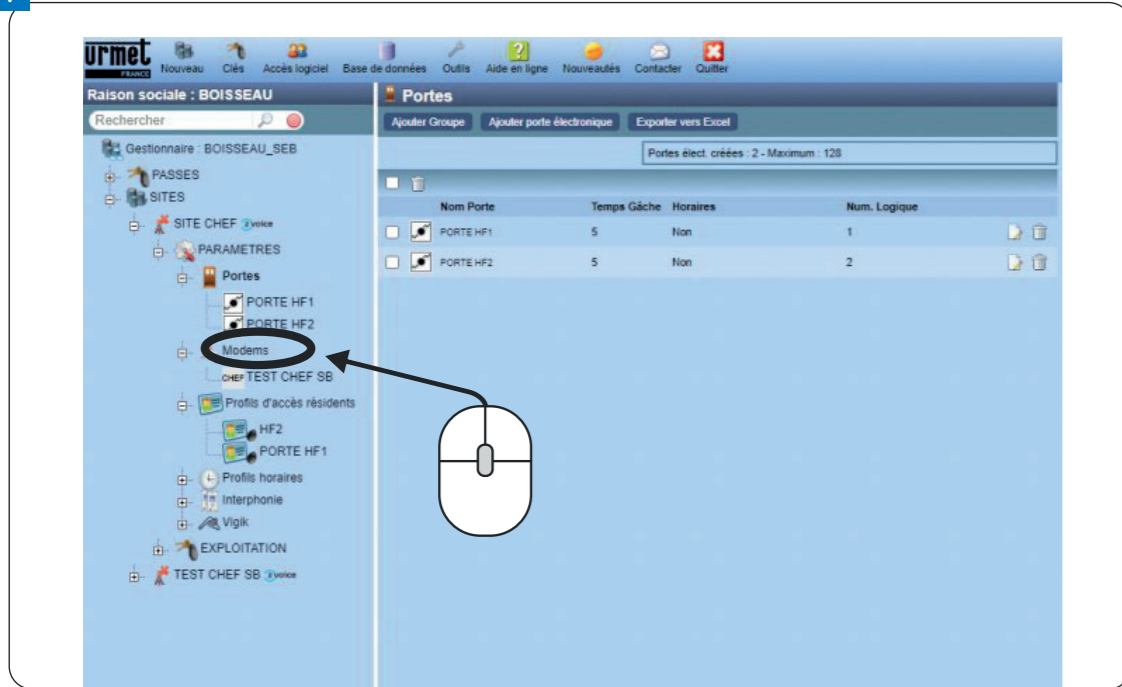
urmet FRANCE

Nouveau Clés Accès logiciel Base de données Outils Aide en ligne Nouveautés Contacter Quitter

Raison sociale : BOISSEAU

Rechercher

Gestionnaire : BOISSEAU_SEB
PASSES
SITES
SITE CHEF 2voice
PARAMETRES
Portes
PORTE HF1
PORTE HF2
Modems
CHEF TEST CHEF SB
Profils d'accès résidents
HF2
PORTE HF1
Profils horaires
Interphonie
Vigik
EXPLOITATION
TEST CHEF SB 2voice

Portes

Ajouter Groupe Ajouter porte électronique Exporter vers Excel

Portes élect. créées : 2 - Maximum : 128

| | Nom Porte | Temps Gâche | Horaires | Num. Logique |
|---|---|---|---|---|
| | PORTE HF1 | 5 | Non | 1 |
| | PORTE HF2 | 5 | Non | 2 |